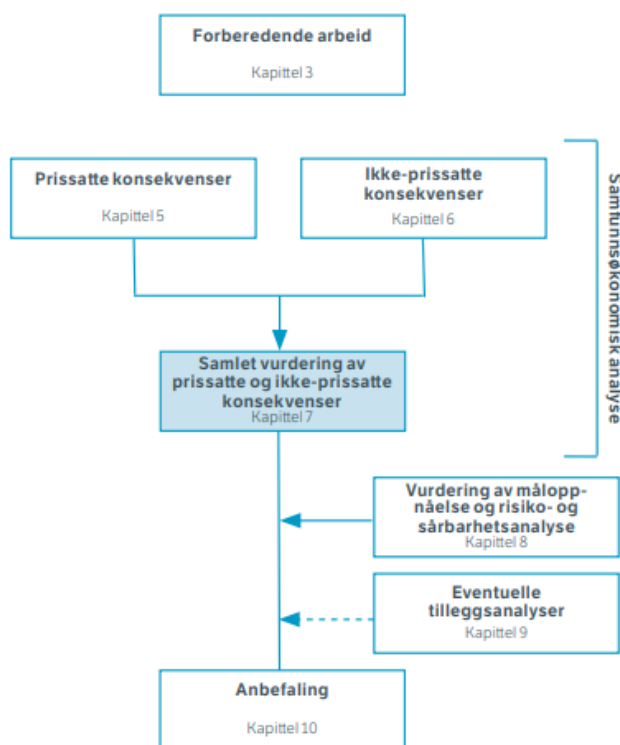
Forberedende arbeid
Kapittel 3

Prissatte konsekvenser
Kapittel 5

Ikke-prissatte konsekvenser
Kapittel 6

Samfunnsøkonomisk analyse

Samlet vurdering av prissatte og ikke-prissatte konsekvenser
Kapittel 7

Vurdering av måloppnåelse og risiko- og sårbarhetsanalyse
Kapittel 8

Eventuelle tilleggsanalyser
Kapittel 9

Anbefaling
Kapittel 10